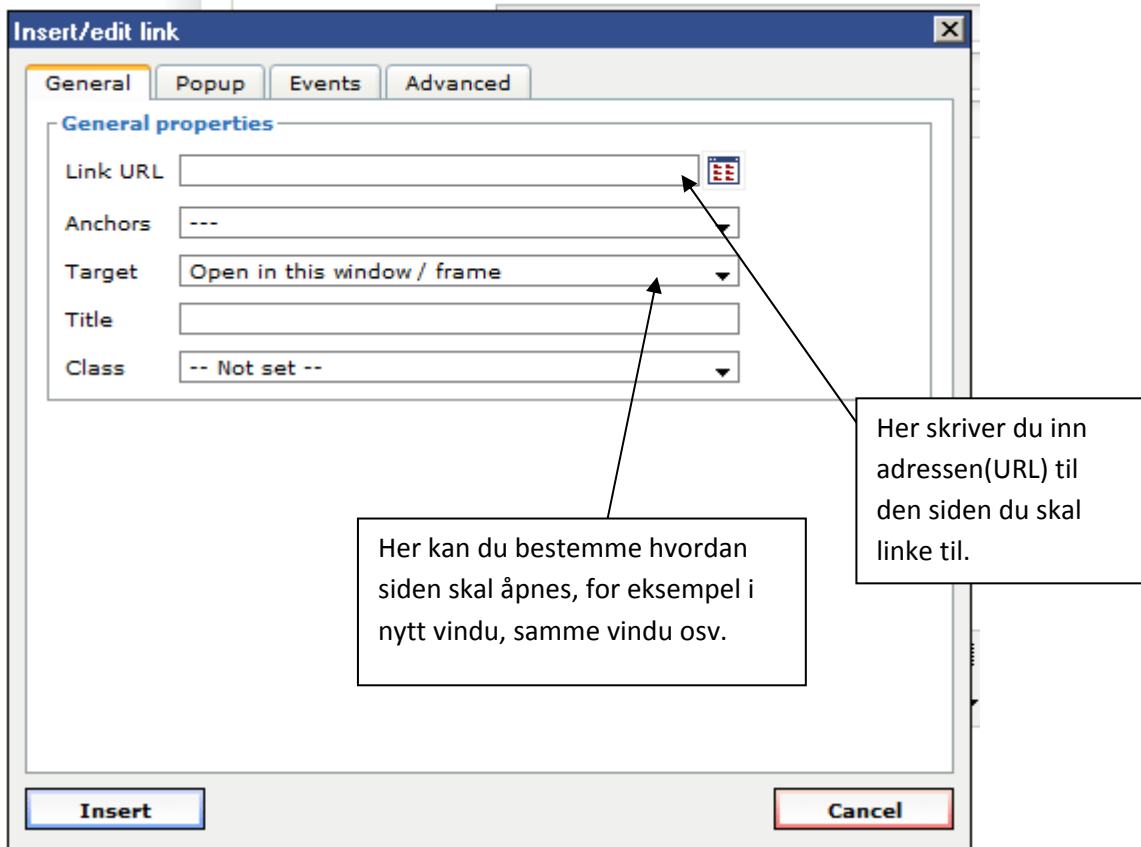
Insert/edit link

General | Popup | Events | Advanced

General properties

Link URL

Anchors ---

Target Open in this window / frame

Title

Class -- Not set --

Her skriver du inn adressen(URL) til den siden du skal linke til.

Her kan du bestemme hvordan siden skal åpnes, for eksempel i nytt vindu, samme vindu osv.

Insert

Cancel